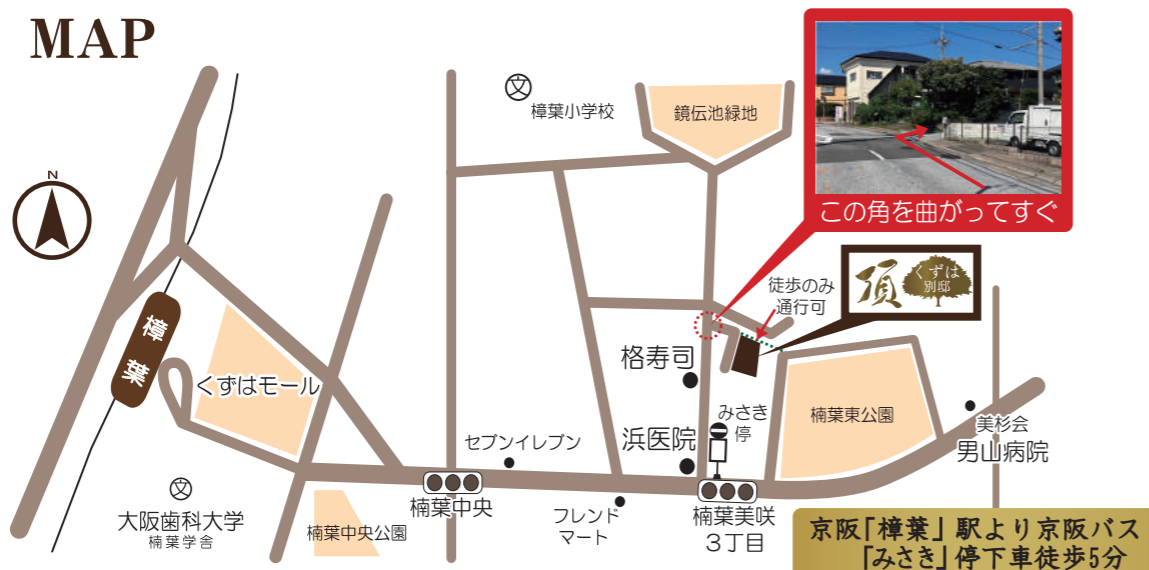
MAP

N

文
樟葉小学校

鏡伝池緑地

この角を曲がってすぐ

徒歩のみ通行可

頂
くずは別邸

樟葉

くずはモール

格寿司

浜医院

みさき停

楠葉東公園

美杉会
男山病院

セブンイレブン

楠葉中央

楠葉美咲3丁目

フレンドマート

文
大阪歯科大学
楠葉学舎

楠葉中央公園

京阪「樟葉」駅より京阪バス
「みさき」停下車徒歩5分